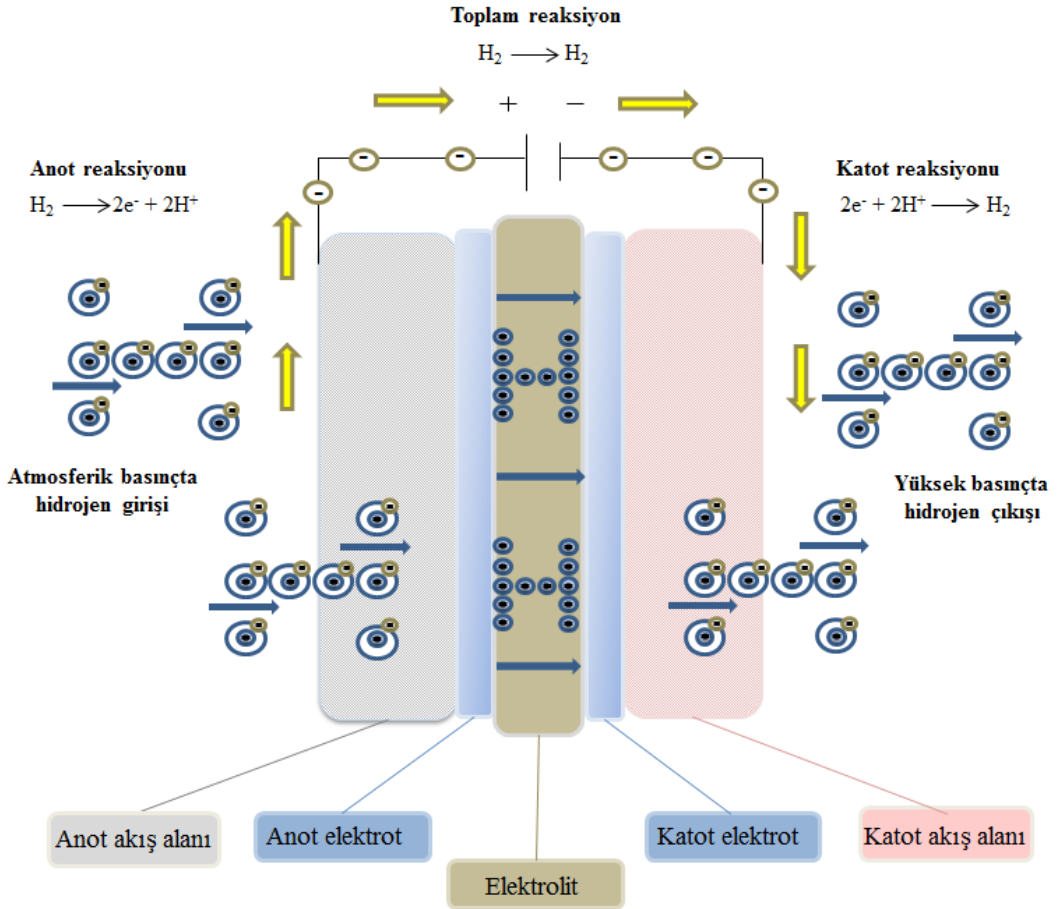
Toplam reaksiyon

$H_2 \longrightarrow H_2$

+ −

Anot reaksiyonu

$H_2 \longrightarrow 2e^- + 2H^+$

Katot reaksiyonu

$2e^- + 2H^+ \longrightarrow H_2$

Atmosferik basınçta hidrojen girişi

Yüksek basınçta hidrojen çıkışı

Anot akış alanı

Anot elektrot

Elektrolit

Katot elektrot

Katot akış alanı